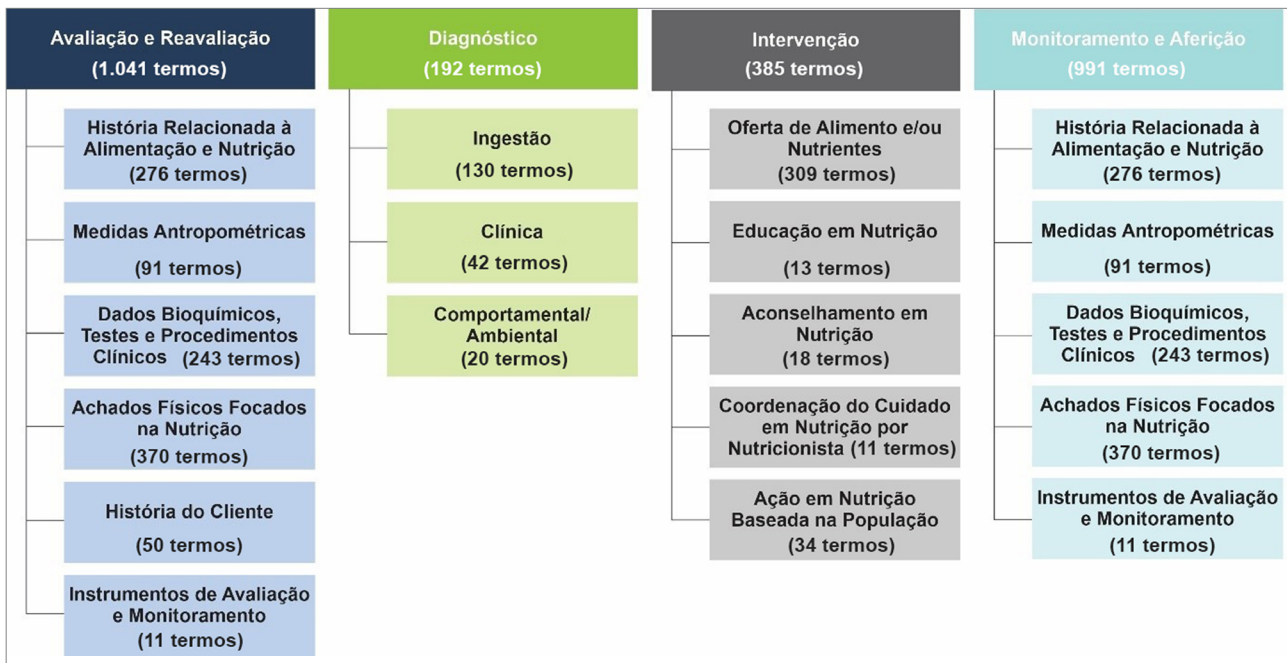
Avaliação e Reavaliação
(1.041 termos)

História Relacionada à Alimentação e Nutrição
(276 termos)

Medidas Antropométricas
(91 termos)

Dados Bioquímicos, Testes e Procedimentos Clínicos (243 termos)

Achados Físicos Focados na Nutrição
(370 termos)

História do Cliente
(50 termos)

Instrumentos de Avaliação e Monitoramento
(11 termos)

Diagnóstico
(192 termos)

Ingestão
(130 termos)

Clínica
(42 termos)

Comportamental/ Ambiental
(20 termos)

Intervenção
(385 termos)

Oferta de Alimento e/ou Nutrientes
(309 termos)

Educação em Nutrição
(13 termos)

Aconselhamento em Nutrição
(18 termos)

Coordenação do Cuidado em Nutrição por Nutricionista (11 termos)

Ação em Nutrição Baseada na População
(34 termos)

Monitoramento e Aferição
(991 termos)

História Relacionada à Alimentação e Nutrição
(276 termos)

Medidas Antropométricas
(91 termos)

Dados Bioquímicos, Testes e Procedimentos Clínicos (243 termos)

Achados Físicos Focados na Nutrição
(370 termos)

Instrumentos de Avaliação e Monitoramento
(11 termos)